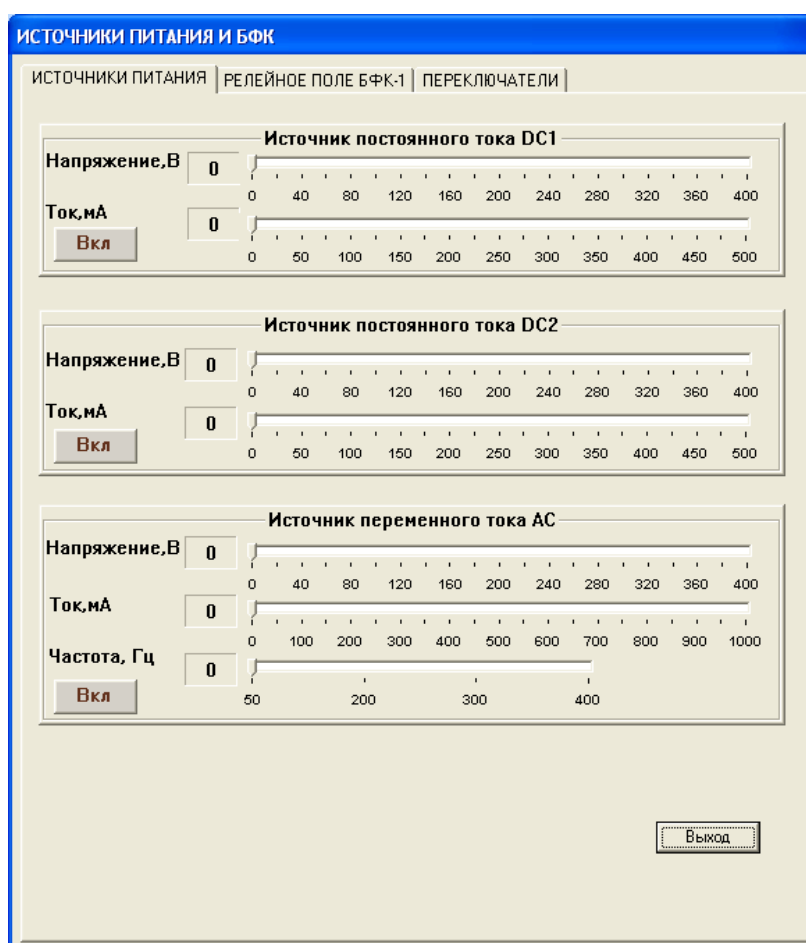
ИСТОЧНИКИ ПИТАНИЯ И БФК

ИСТОЧНИКИ ПИТАНИЯ | РЕЛЕЙНОЕ ПОЛЕ БФК-1 | ПЕРЕКЛЮЧАТЕЛИ

Источник постоянного тока DC1

Напряжение,В 0
0 40 80 120 160 200 240 280 320 360 400

Ток,мА 0
0 50 100 150 200 250 300 350 400 450 500

Вкл

Источник постоянного тока DC2

Напряжение,В 0
0 40 80 120 160 200 240 280 320 360 400

Ток,мА 0
0 50 100 150 200 250 300 350 400 450 500

Вкл

Источник переменного тока AC

Напряжение,В 0
0 40 80 120 160 200 240 280 320 360 400

Ток,мА 0
0 100 200 300 400 500 600 700 800 900 1000

Частота, Гц 0
50 200 300 400

Вкл

Выход